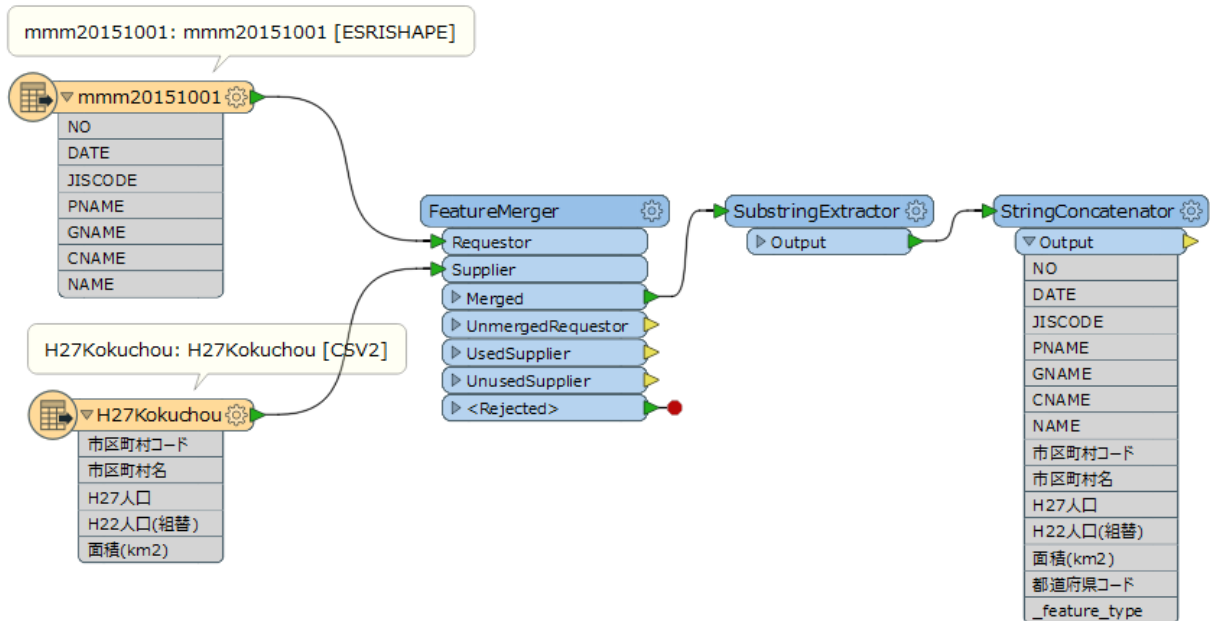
mmm20151001: mmm20151001 [ESRISHAPE]

mmm20151001
NO
DATE
JISCODE
PNAME
GNAME
CNAME
NAME

H27Kokuchou: H27Kokuchou [CSV2]

H27Kokuchou
市区町村コード
市区町村名
H27人口
H22人口(組替)
面積(km2)

FeatureMerger
Requestor
Supplier
Merged
UnmergedRequestor
UsedSupplier
UnusedSupplier
<Rejected>

SubstringExtractor
Output

StringConcatenator
Output
NO
DATE
JISCODE
PNAME
GNAME
CNAME
NAME
市区町村コード
市区町村名
H27人口
H22人口(組替)
面積(km2)
都道府県コード
_feature_type